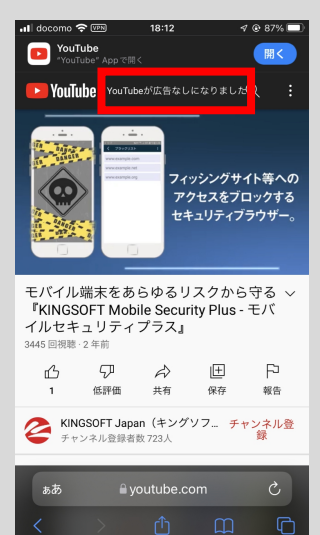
docomo VPN 18:12 87%

YouTube
"YouTube" App で開く
開く

YouTube YouTubeが広告なしになりました

DANGER
ブラックリスト
www.example.com
www.example.net
www.example.org

フィッシングサイト等への
アクセスをブロックする
セキュリティブラウザー。

モバイル端末をあらゆるリスクから守る『KINGSOFT Mobile Security Plus - モバイルセキュリティプラス』
3445 回視聴 · 2 年前

1
低評価
共有
保存
報告

KINGSOFT Japan（キングソフ
チャンネル登録者数 723人
チャンネル登録

ぁあ youtube.com